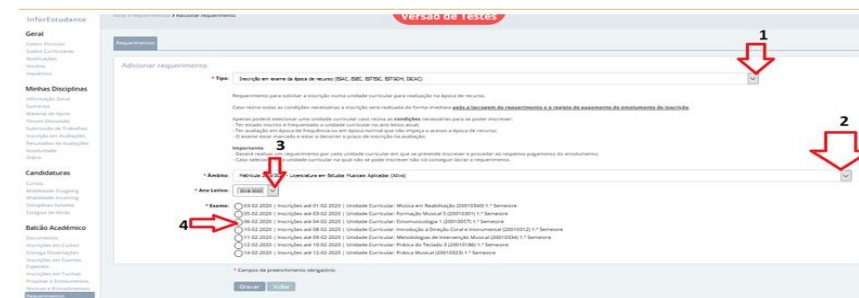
InforEstudante

Versão de Testes

Geral
Dados Pessoais
Dados Curriculares
Notificações
Horário
Inquéritos

Minhas Disciplinas
Informação Geral
Sumários
Material de Apoio
Fóruns Discussão
Submissão de Trabalhos
Inscrição em Avaliações
Resultados de Avaliações
Assiduidade
Diário

Candidaturas
Cursos
Mobilidade Outgoing
Mobilidade Incoming
Empregos/Estágios
Estágios de Verão

Balcão Académico
Documentos
Inscrições em Cursos
Entrega Dissertações
Inscrições em Exames
Especiais
Inscrições em Turmas
Propinas e Emolumentos
Normas e Procedimentos
Requerimentos

Requerimentos

Adicionar requerimento

1

* Tipo: Inscrição em exame da época de recurso (ESAC, ESEC, ESTESC, ESTGOH, ISCAC)

Requerimento para solicitar a inscrição numa unidade curricular para realização na época de recurso.

Caso reúna todas as condições necessárias a inscrição será realizada de forma imediata após a facturação do requerimento e o registo do pagamento do emolumento da inscrição.

Apenas poderá selecionar uma unidade curricular caso reúna as condições necessárias para se poder inscrever:
- Ter estado inscrito e frequentado a unidade curricular no ano letivo atual;
- Ter avaliação em época de frequência ou em época normal que não impeça o acesso à época de recurso;
- O exame estar marcado e estar a decorrer o prazo de inscrição na avaliação;

Importante:
- Deverá realizar um requerimento por cada unidade curricular em que se pretende inscrever e proceder ao respetivo pagamento do emolumento;
- Caso selecione a unidade curricular na qual não se pode inscrever não irá conseguir lançar o requerimento.

2

3

* Âmbito: Matrícula 2019-2020 - Licenciatura em Estudos Musicais Aplicados (Ativo)

* Ano Letivo: 2019-2020

* Exame:
03-02-2020 | Inscrições até 01-02-2020 | Unidade Curricular: Música em Reabilitação (20015340) 1.º Semestre
05-02-2020 | Inscrições até 03-02-2020 | Unidade Curricular: Formação Musical 5 (20015301) 1.º Semestre
06-02-2020 | Inscrições até 04-02-2020 | Unidade Curricular: Etnomusicologia 1 (20010057) 1.º Semestre
10-02-2020 | Inscrições até 08-02-2020 | Unidade Curricular: Introdução à Direção Coral e Instrumental (20010312) 1.º Semestre
11-02-2020 | Inscrições até 09-02-2020 | Unidade Curricular: Metodologias de Intervenção Musical (20010334) 1.º Semestre
12-02-2020 | Inscrições até 10-02-2020 | Unidade Curricular: Prática do Teclado 3 (20010180) 1.º Semestre
14-02-2020 | Inscrições até 12-02-2020 | Unidade Curricular: Prática Musical (20010323) 1.º Semestre

4

* Campos de preenchimento obrigatório.

Gravar Voltar